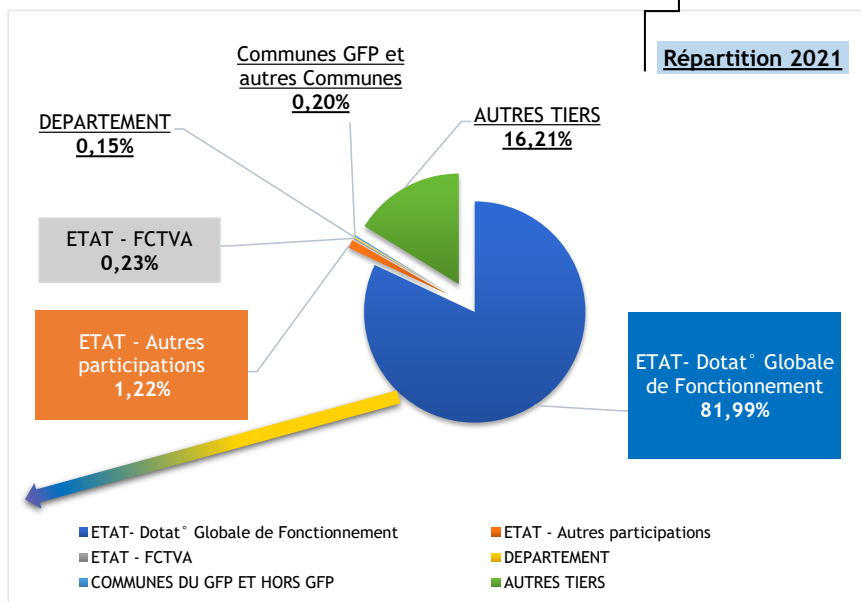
Répartition 2021

Communes GFP et autres Communes
0,20%

DEPARTEMENT
0,15%

AUTRES TIERS
16,21%

ETAT - FCTVA
0,23%

ETAT - Autres participations
1,22%

ETAT- Dotat° Globale de Fonctionnement
81,99%

ETAT- Dotat° Globale de Fonctionnement
ETAT - Autres participations
ETAT - FCTVA
DEPARTEMENT
COMMUNES DU GFP ET HORS GFP
AUTRES TIERS